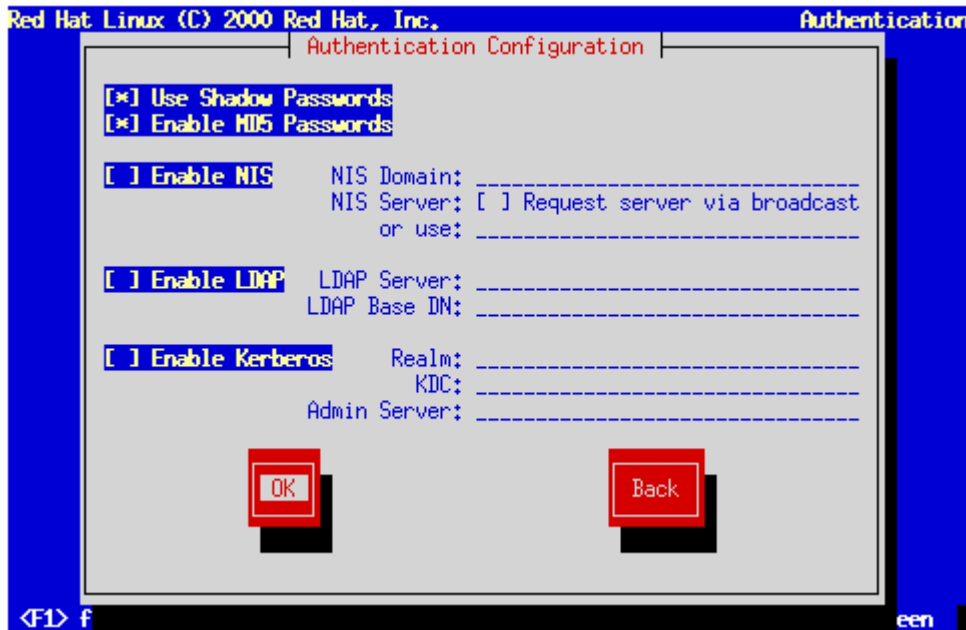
Red Hat Linux (C) 2000 Red Hat, Inc.

Authenticatio

Authentication Configuration

[*] Use Shadow Passwords
[*] Enable MD5 Passwords

[ ] Enable NIS NIS Domain: ________________________
NIS Server: [ ] Request server via broadcast
or use: ________________________

[ ] Enable LDAP LDAP Server: ________________________
LDAP Base DN: ________________________

[ ] Enable Kerberos Realm: ________________________
KDC: ________________________
Admin Server: ________________________

OK

Back

<F1> f

een